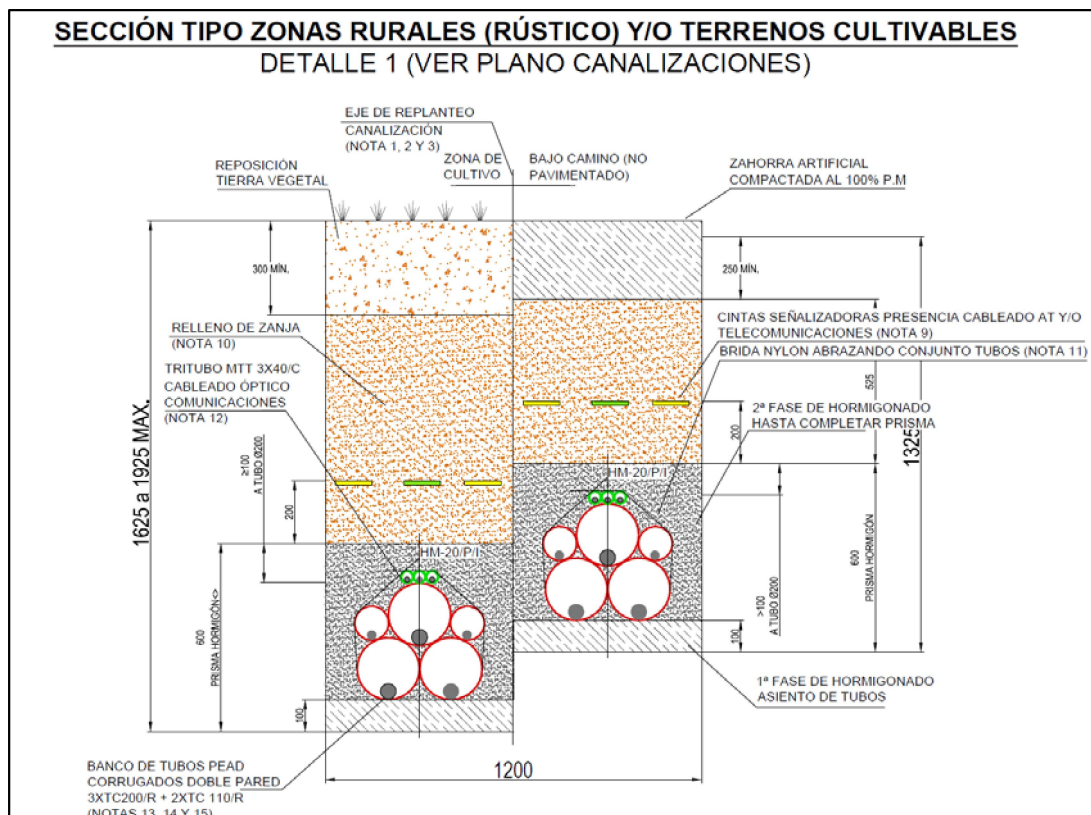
SECCIÓN TIPO ZONAS RURALES (RÚSTICO) Y/O TERRENOS CULTIVABLES
DETALLE 1 (VER PLANO CANALIZACIONES)

EJE DE REPLANTEO CANALIZACIÓN (NOTA 1, 2 Y 3)

REPOSICIÓN TIERRA VEGETAL

ZONA DE CULTIVO

BAJO CAMINO (NO PAVIMENTADO)

ZAHORRA ARTIFICIAL COMPACTADA AL 100% P.M

300 MÍN.

250 MÍN.

RELLENO DE ZANJA (NOTA 10)

CINTAS SEÑALIZADORAS PRESENCIA CABLEADO AT Y/O TELECOMUNICACIONES (NOTA 9)

BRIDA NYLON ABRAZANDO CONJUNTO TUBOS (NOTA 11)

TRITUBO MTT 3X40/C CABLEADO ÓPTICO COMUNICACIONES (NOTA 12)

1625 a 1925 MAX.

525

1325

2ª FASE DE HORMIGONADO HASTA COMPLETAR PRISMA

200

≥100 A TUBO Ø200

200

HM-20/P/I

HM-20/P/I

600 PRISMA HORMIGÓN

600 PRISMA HORMIGÓN

>100 A TUBO Ø200

100

100

1ª FASE DE HORMIGONADO ASIENTO DE TUBOS

BANCO DE TUBOS PEAD CORRUGADOS DOBLE PARED 3XTC200/R + 2XTC 110/R (NOTAS 13, 14 Y 15)

1200